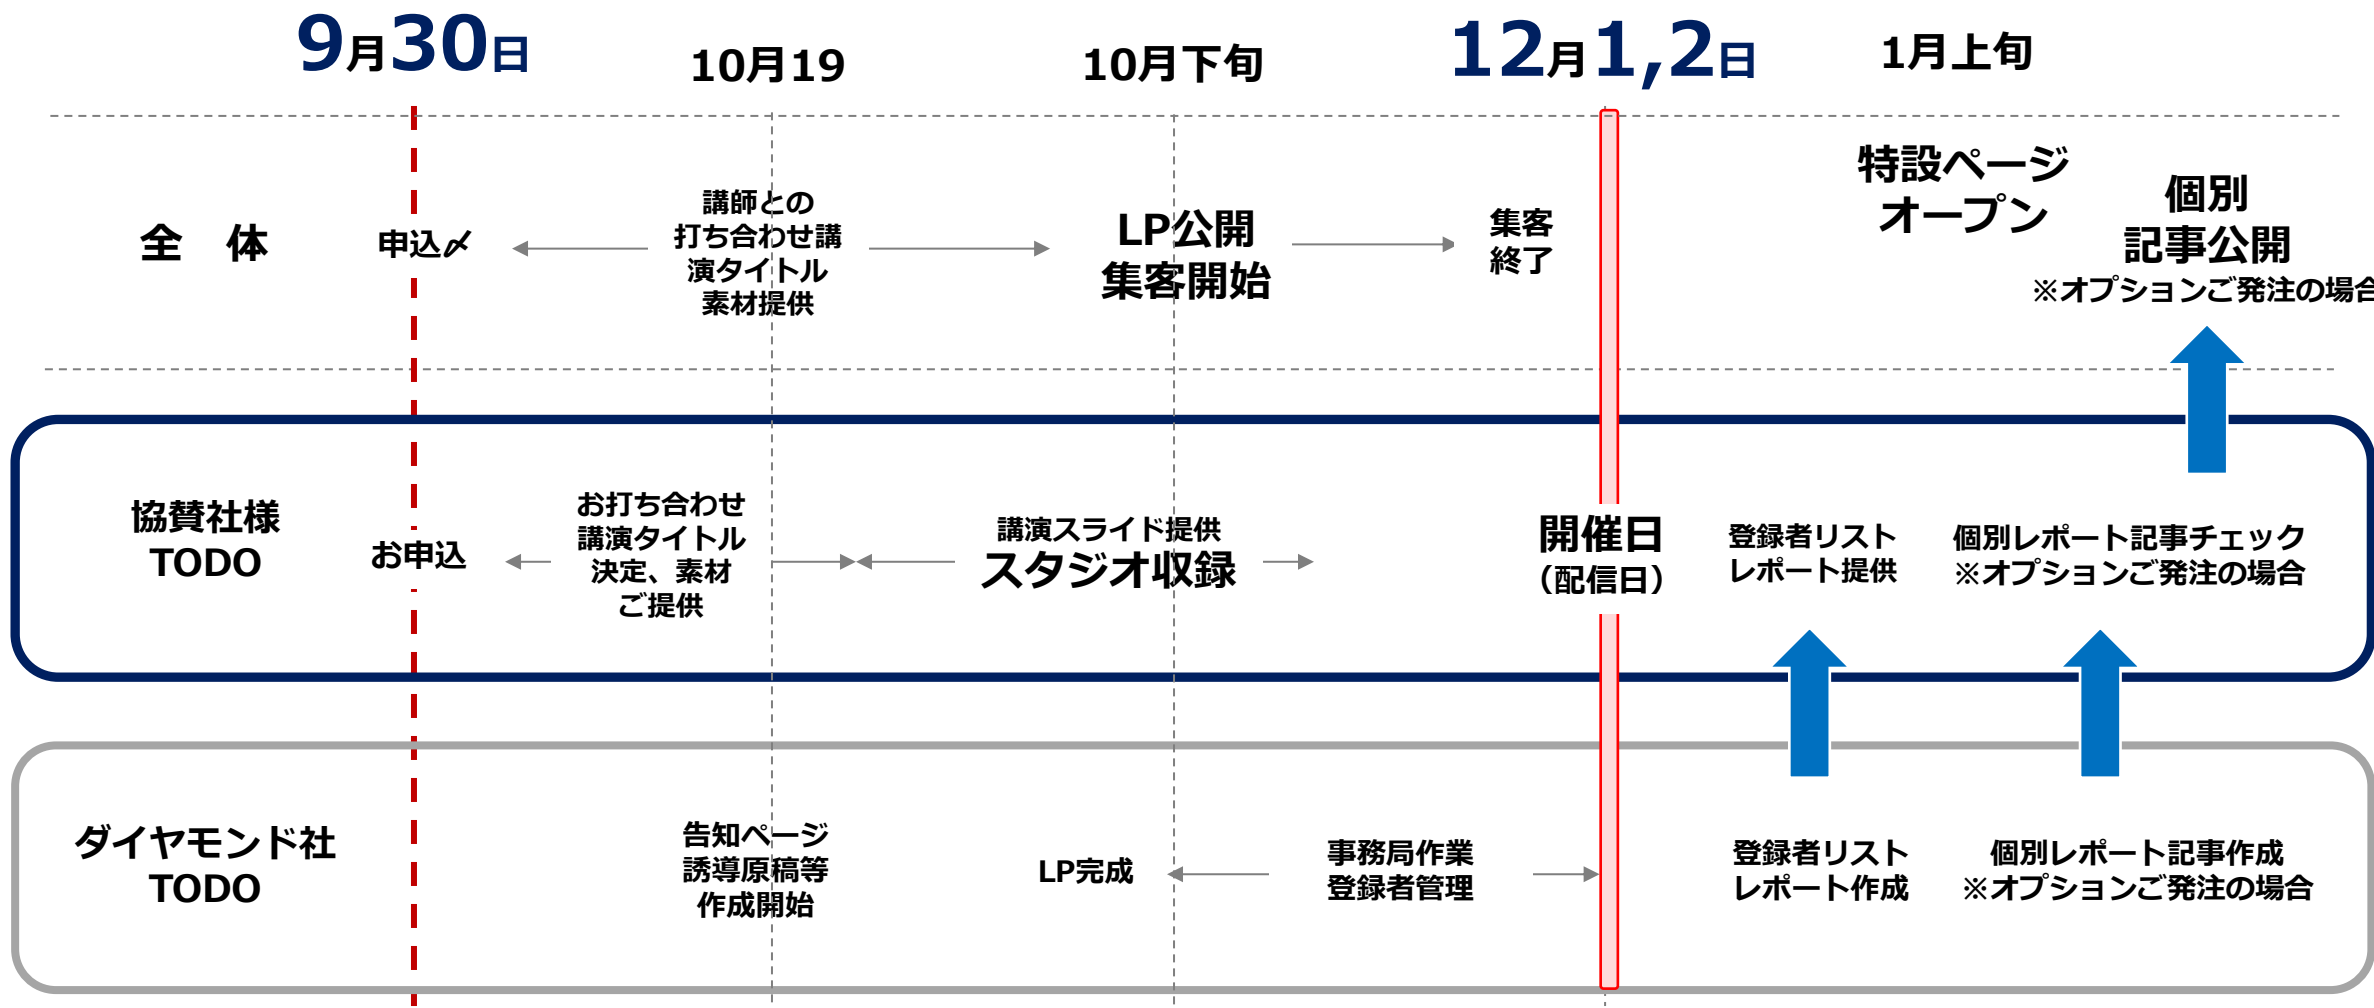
9月30日

10月19

10月下旬

12月1,2日

1月上旬

全　体

申込〆

講師との打ち合わせ講演タイトル素材提供

LP公開
集客開始

集客終了

特設ページオープン

個別
記事公開
※オプションご発注の場合

協賛社様
TODO

お申込

お打ち合わせ
講演タイトル
決定、素材
ご提供

講演スライド提供
スタジオ収録

開催日
(配信日)

登録者リスト
レポート提供

個別レポート記事チェック
※オプションご発注の場合

ダイヤモンド社
TODO

告知ページ
誘導原稿等
作成開始

LP完成

事務局作業
登録者管理

登録者リスト
レポート作成

個別レポート記事作成
※オプションご発注の場合